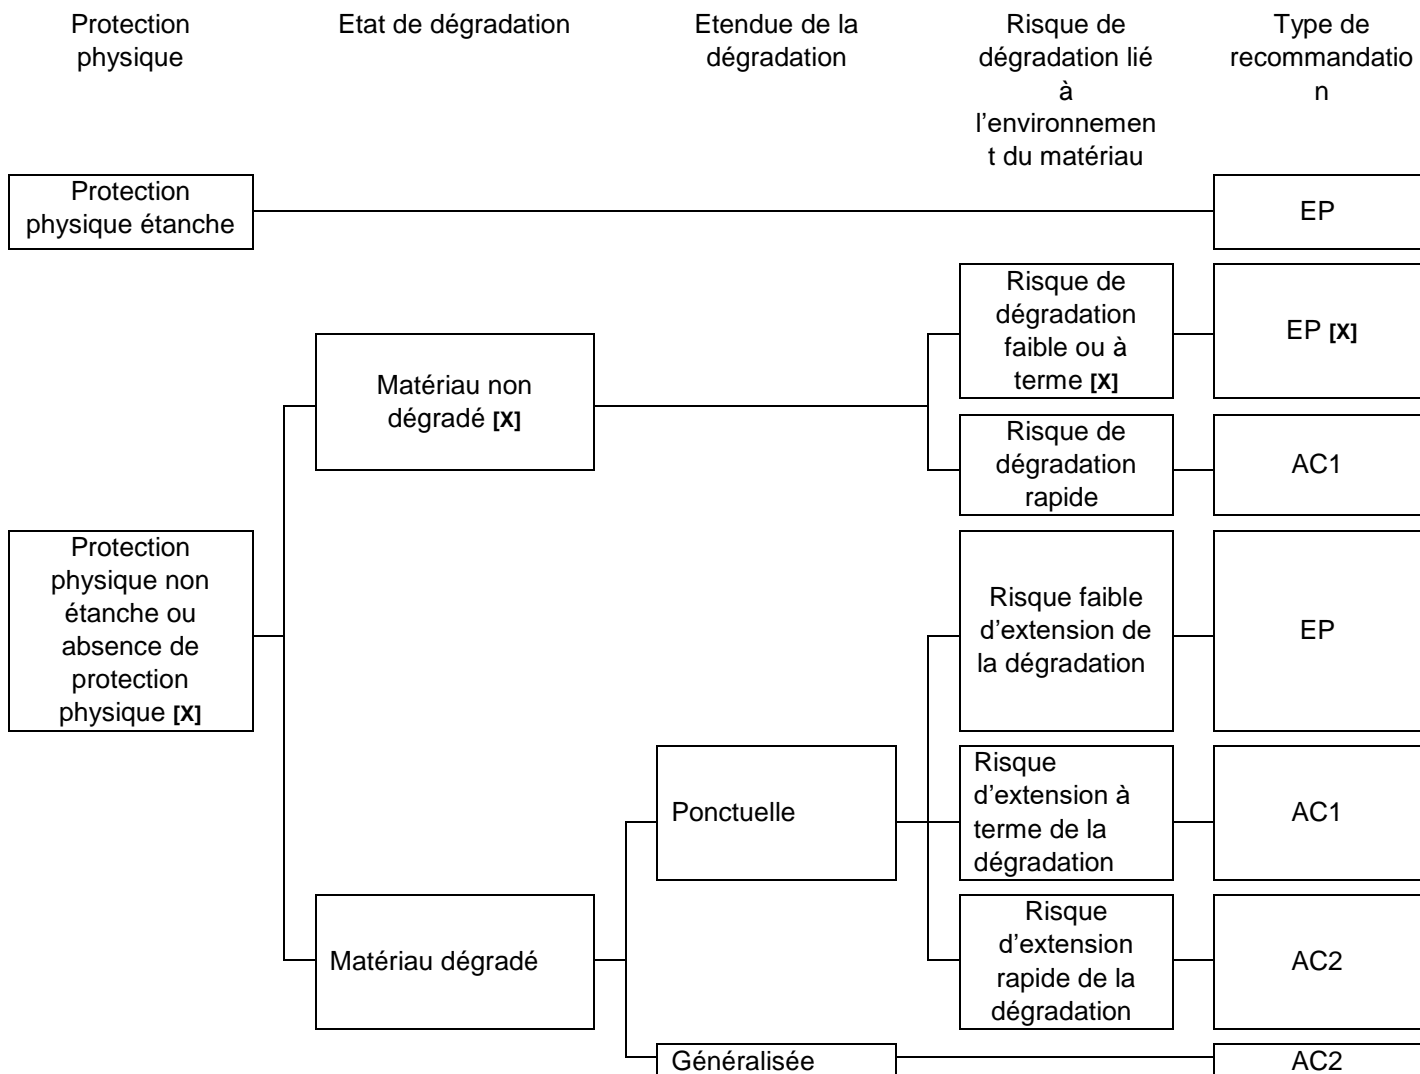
Protection physique

Etat de dégradation

Etendue de la dégradation

Risque de dégradation lié à l'environnement du matériau

Type de recommandation

Protection physique étanche

EP

Risque de dégradation faible ou à terme [X]

EP [X]

Matériau non dégradé [X]

Risque de dégradation rapide

AC1

Protection physique non étanche ou absence de protection physique [X]

Risque faible d'extension de la dégradation

EP

Ponctuelle

Risque d'extension à terme de la dégradation

AC1

Matériau dégradé

Risque d'extension rapide de la dégradation

AC2

Généralisée

AC2